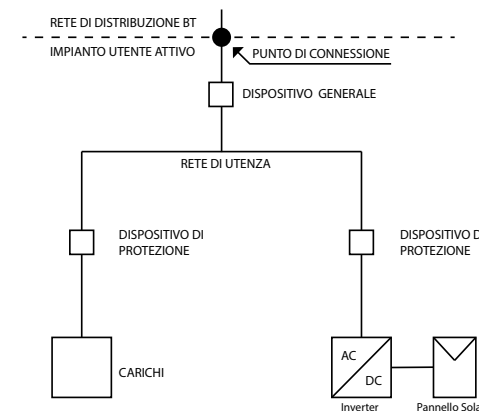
RETE DI DISTRIBUZIONE BT

IMPIANTO UTENTE ATTIVO

PUNTO DI CONNESSIONE

DISPOSITIVO GENERALE

RETE DI UTENZA

DISPOSITIVO DI PROTEZIONE

DISPOSITIVO D PROTEZIONE

CARICHI

AC

DC

Inverter

Pannello Sola